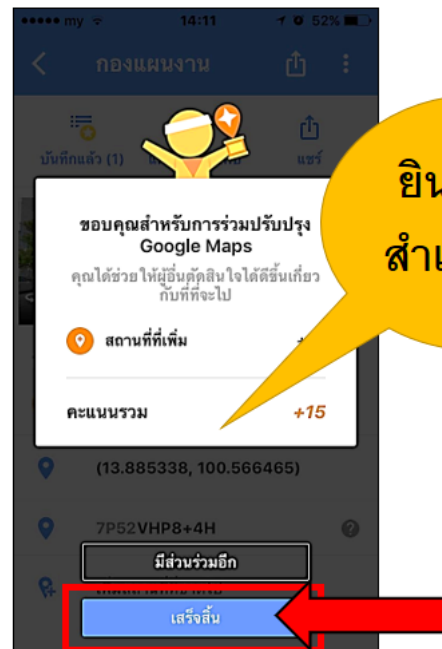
●●●●● my 14:11 52%

กองแผนงาน

บันทึกแล้ว (1)

แชร์

ยิน

สำเ

ขอบคุณสำหรับการร่วมปรับปรุง Google Maps

คุณได้ช่วยให้ผู้อื่นตัดสินใจได้ดีขึ้นเกี่ยวกับที่ที่จะไป

สถานที่ที่เพิ่ม

คะแนนรวม +15

(13.885338, 100.566465)

7P52VHP8+4H

มีส่วนร่วมอีก

เสร็จสิ้น